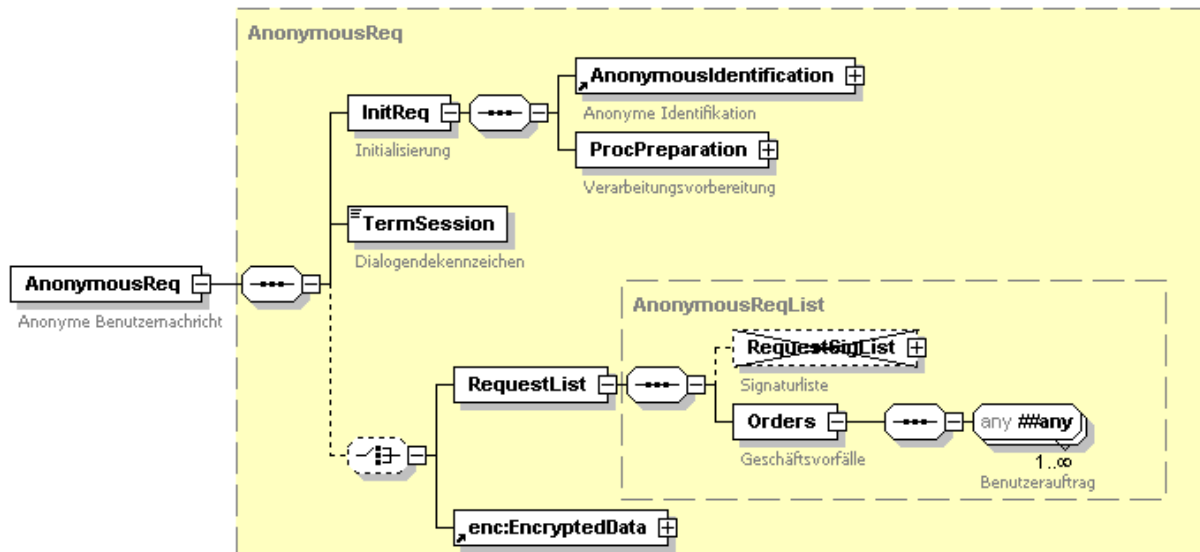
AnonymousReq

AnonymousReq
Anonyme Benutzernachricht

InitReq
Initialisierung

AnonymousIdentification
Anonyme Identifikation

ProcPreparation
Verarbeitungsvorbereitung

TermSession
Dialogendekennzeichen

AnonymousReqList

RequestList

RequestSigList
Signaturliste

Orders
Geschäftsvorfälle

any ##any
1..∞
Benutzerauftrag

enc:EncryptedData